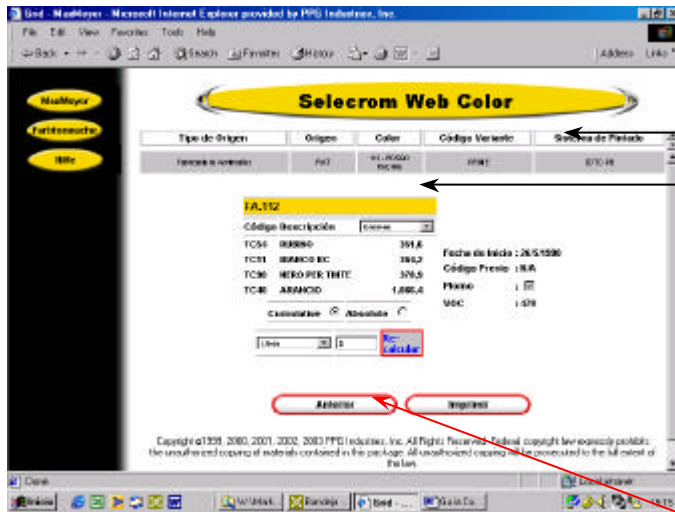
Sind - MaxMeyer - Microsoft Internet Explorer provided by PPG Industries, Inc.

File Edit View Favorites Tools Help

Back Search Favorites History Address Links

MaxMeyer

Farbtonsuche

Hilfe

Selecrom Web Color

| Tipo de Origen | Origen | Color | Código Variante | Sistema de Pintado |
|---|---|---|---|---|
| Fabricante Automóvil | FIAT | 112 - ROSSO ROCKY | 0F0012 | 075-99 |

FA.112

Código Descripción

| TC54 | RUBINO | 351,6 |
|---|---|---|
| TC11 | BIANCO BC | 360,2 |
| TC90 | NERO PER TINTE | 376,9 |
| TC40 | ARANCIO | 1.080,4 |

Cumulative Absolute

Litros 1 Re-calcular

Fecha de Inicio : 26/5/1996

Código Previo : N/A

Plomo :

VOC : 570

Anterior Imprimir

Copyright ©1999, 2000, 2001, 2002, 2003 PPG Industries, Inc. All Rights Reserved. Federal copyright law expressly prohibits the unauthorized copying of materials contained in this package. All unauthorized copying will be prosecuted to the full extent of the law.

Done Local intranet

Inicio W:\Work Sind - ... Guia Co...